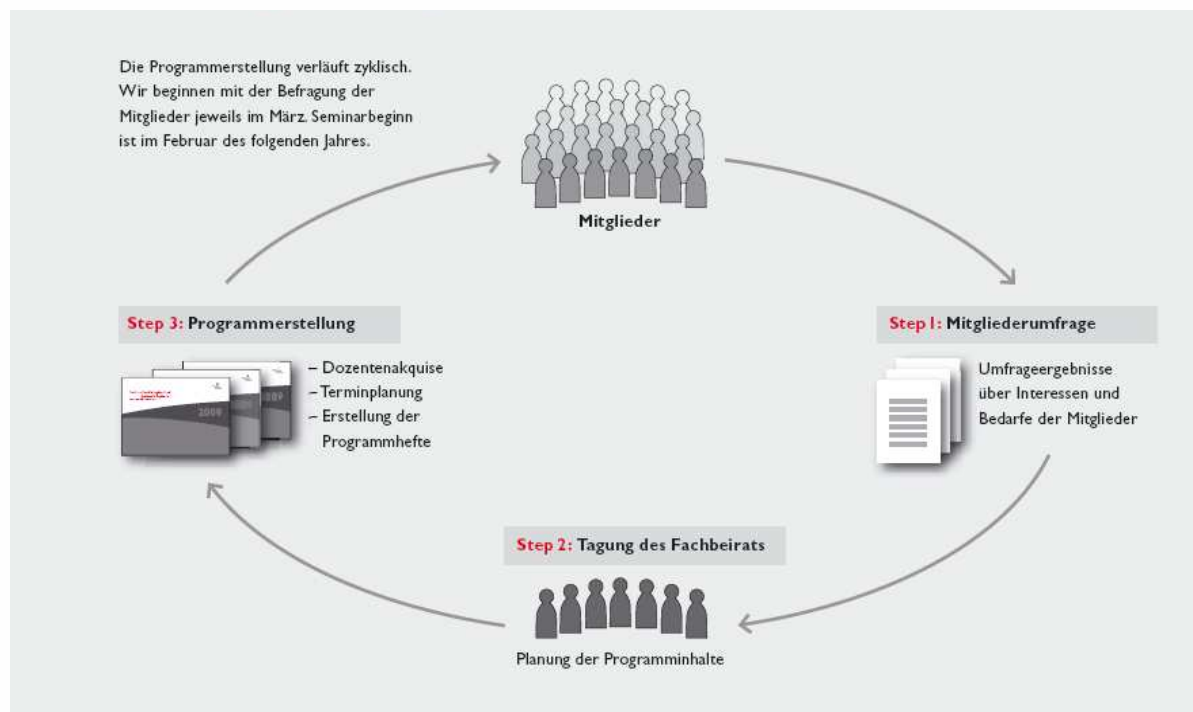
Die Programmerstellung verläuft zyklisch. Wir beginnen mit der Befragung der Mitglieder jeweils im März. Seminarbeginn ist im Februar des folgenden Jahres.

Mitglieder

Step 1: Mitgliederumfrage

Umfrageergebnisse über Interessen und Bedarfe der Mitglieder

Step 2: Tagung des Fachbeirats

Planung der Programminhalte

Step 3: Programmerstellung

2009

– Dozentenakquise
– Terminplanung
– Erstellung der Programmhefte